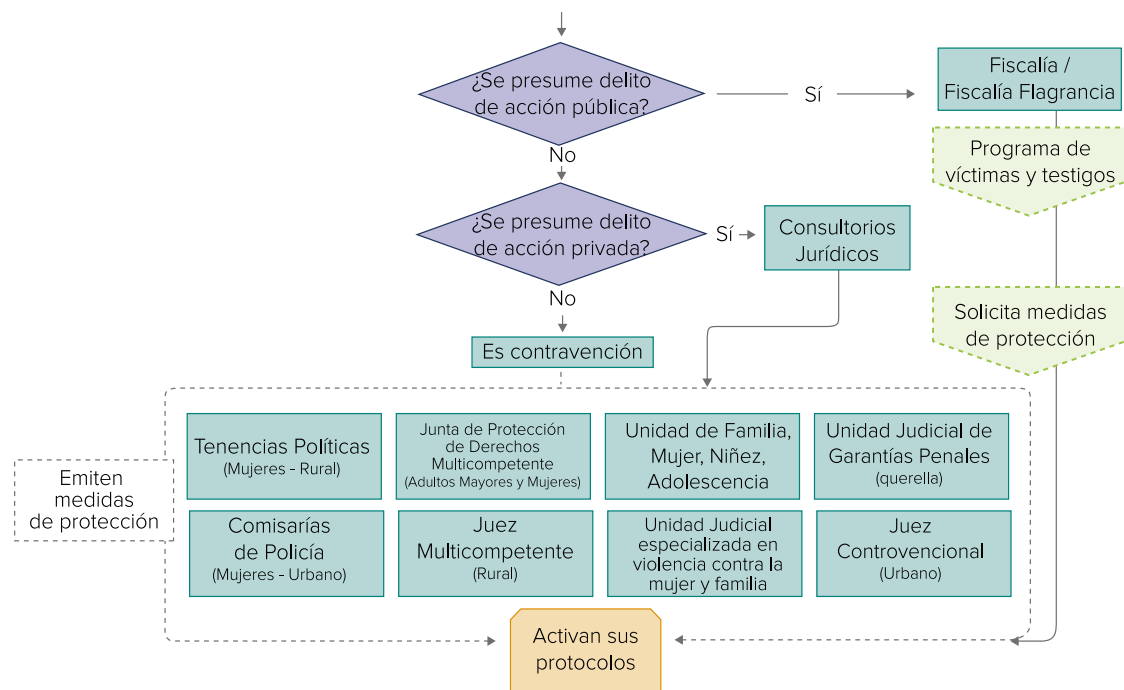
¿Se presume delito de acción pública?

Sí

Fiscalía / Fiscalía Flagrancia

Programa de víctimas y testigos

No

¿Se presume delito de acción privada?

Sí

Consultorios Jurídicos

Solicita medidas de protección

No

Es contravención

Emiten medidas de protección

Tenencias Políticas
(Mujeres - Rural)

Junta de Protección de Derechos Multicompetente
(Adultos Mayores y Mujeres)

Unidad de Familia, Mujer, Niñez, Adolescencia

Unidad Judicial de Garantías Penales
(querella)

Comisarías de Policía
(Mujeres - Urbano)

Juez Multicompetente
(Rural)

Unidad Judicial especializada en violencia contra la mujer y familia

Juez Controvencional
(Urbano)

Activan sus protocolos